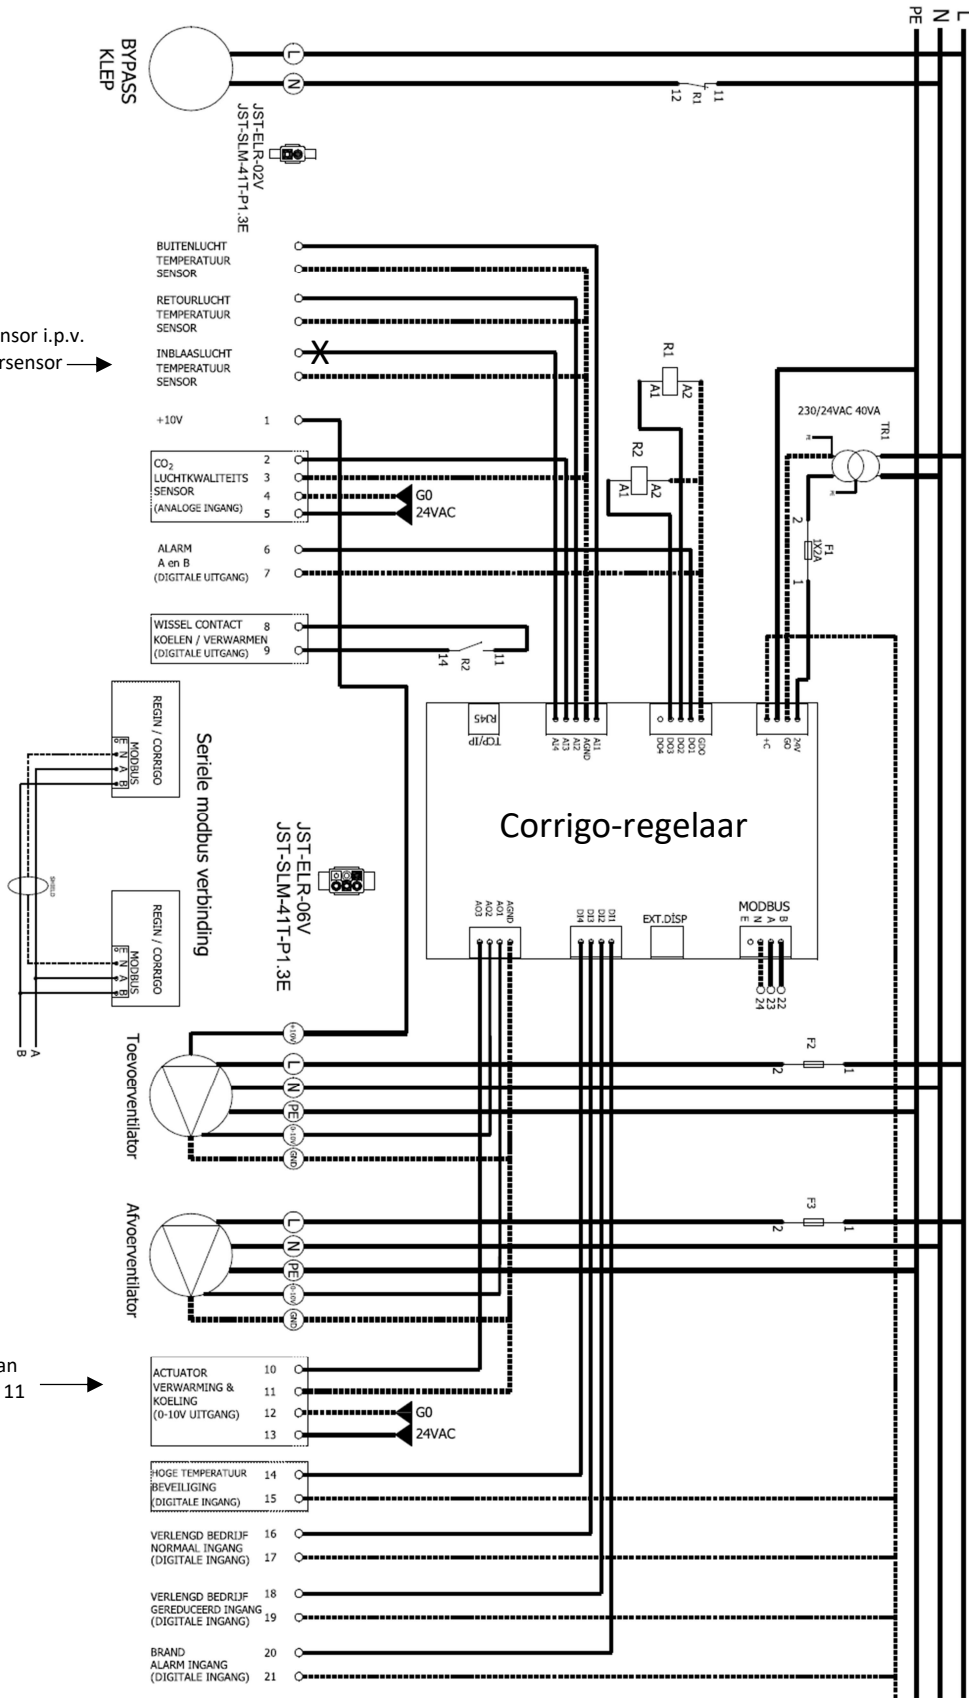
L
N
PE

BYPASS KLEP
L
N
JST-ELR-02V
JST-SLM-41T-P1.3E

R1
11
12

BUITENLUCHT TEMPERATUUR SENSOR

RETOURLUCHT TEMPERATUUR SENSOR

nsor i.p.v.
rsensor

INBLAASLUCHT TEMPERATUUR SENSOR
X

R1
A1
A2

230/24VAC 40VA
TR1

+10V 1

$CO_2$ LUCHTKWALITEITS SENSOR (ANALOGE INGANG)
2
3
4
5
G0
24VAC

R2
A1
A2

F1
1X2A
2
1

ALARM A en B (DIGITALE UITGANG)
6
7

WISSEL CONTACT KOELEN / VERWARMEN (DIGITALE UITGANG)
8
9

14
R2
11

REGIN / CORRIGO
MODBUS
E N A B

Seriele modbus verbinding

SHIELD

REGIN / CORRIGO
MODBUS
E N A B

A
B

JST-ELR-06V
JST-SLM-41T-P1.3E

RJ45
TCP/IP

AI1
AGND
AI3
AI4

GDO
DO1
DO2
DO3
DO4

24V
G0
+C

Corrigo-regelaar

AGND
AO1
AO2
AO3

DI1
DI2
DI3
DI4

EXT.DISP

MODBUS
B
A
N
E

22
23
24

Toevoerventilator
+10V
L
N
PE
0-10V
GND

F2
2
1

Afvoerventilator
L
N
PE
0-10V
GND

F3
2
1

an
11

ACTUATOR VERWARMING & KOELING (0-10V UITGANG)
10
11
12
13
G0
24VAC

HOGE TEMPERATUUR BEVEILIGING (DIGITALE INGANG)
14
15

VERLENGD BEDRIJF NORMAAL INGANG (DIGITALE INGANG)
16
17

VERLENGD BEDRIJF GEREDUCEERD INGANG (DIGITALE INGANG)
18
19

BRAND ALARM INGANG (DIGITALE INGANG)
20
21